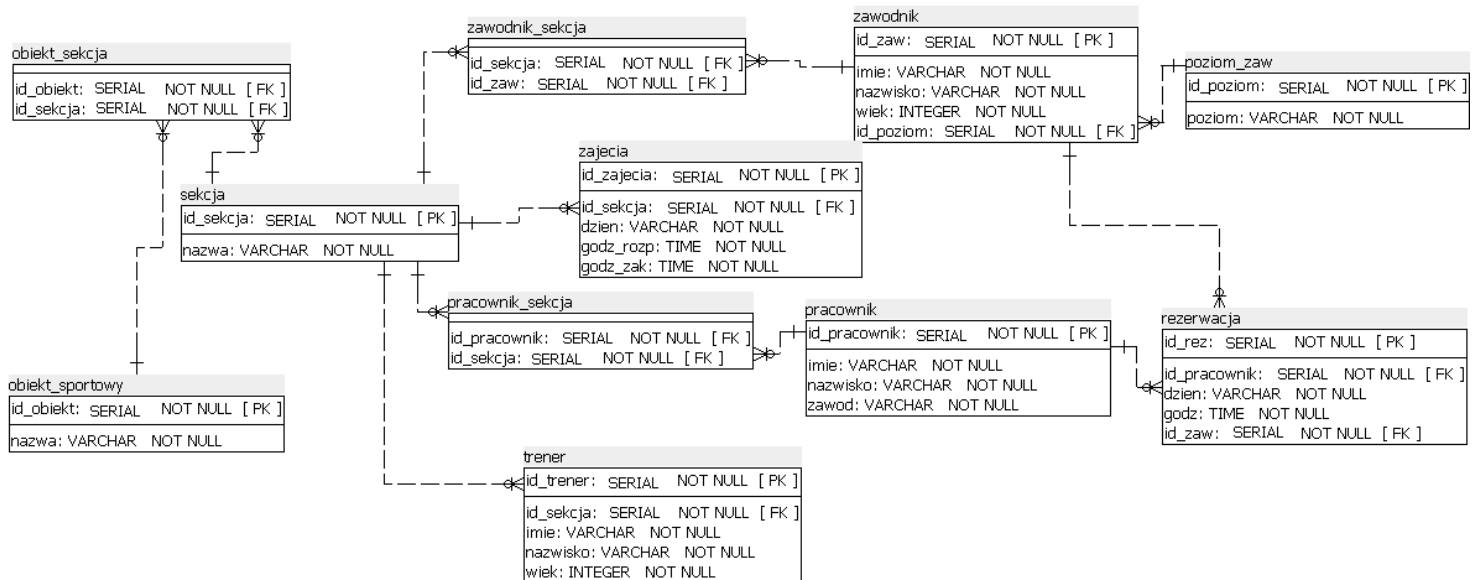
zawodnik_sekcja

id_sekcja: SERIAL NOT NULL [ FK ]
id_zaw: SERIAL NOT NULL [ FK ]

zawodnik

id_zaw: SERIAL NOT NULL [ PK ]

imie: VARCHAR NOT NULL
nazwisko: VARCHAR NOT NULL
wiek: INTEGER NOT NULL
id_poziom: SERIAL NOT NULL [ FK ]

poziom_zaw

id_poziom: SERIAL NOT NULL [ PK ]

poziom: VARCHAR NOT NULL

obiekt_sekcja

id_obiekt: SERIAL NOT NULL [ FK ]
id_sekcja: SERIAL NOT NULL [ FK ]

zajecia

id_zajecia: SERIAL NOT NULL [ PK ]

id_sekcja: SERIAL NOT NULL [ FK ]
dzien: VARCHAR NOT NULL
godz_rozp: TIME NOT NULL
godz_zak: TIME NOT NULL

sekcja

id_sekcja: SERIAL NOT NULL [ PK ]

nazwa: VARCHAR NOT NULL

pracownik_sekcja

id_pracownik: SERIAL NOT NULL [ FK ]
id_sekcja: SERIAL NOT NULL [ FK ]

pracownik

id_pracownik: SERIAL NOT NULL [ PK ]

imie: VARCHAR NOT NULL
nazwisko: VARCHAR NOT NULL
zawod: VARCHAR NOT NULL

rezerwacja

id_rez: SERIAL NOT NULL [ PK ]

id_pracownik: SERIAL NOT NULL [ FK ]
dzien: VARCHAR NOT NULL
godz: TIME NOT NULL
id_zaw: SERIAL NOT NULL [ FK ]

obiekt_sportowy

id_obiekt: SERIAL NOT NULL [ PK ]

nazwa: VARCHAR NOT NULL

trener

id_trener: SERIAL NOT NULL [ PK ]

id_sekcja: SERIAL NOT NULL [ FK ]
imie: VARCHAR NOT NULL
nazwisko: VARCHAR NOT NULL
wiek: INTEGER NOT NULL